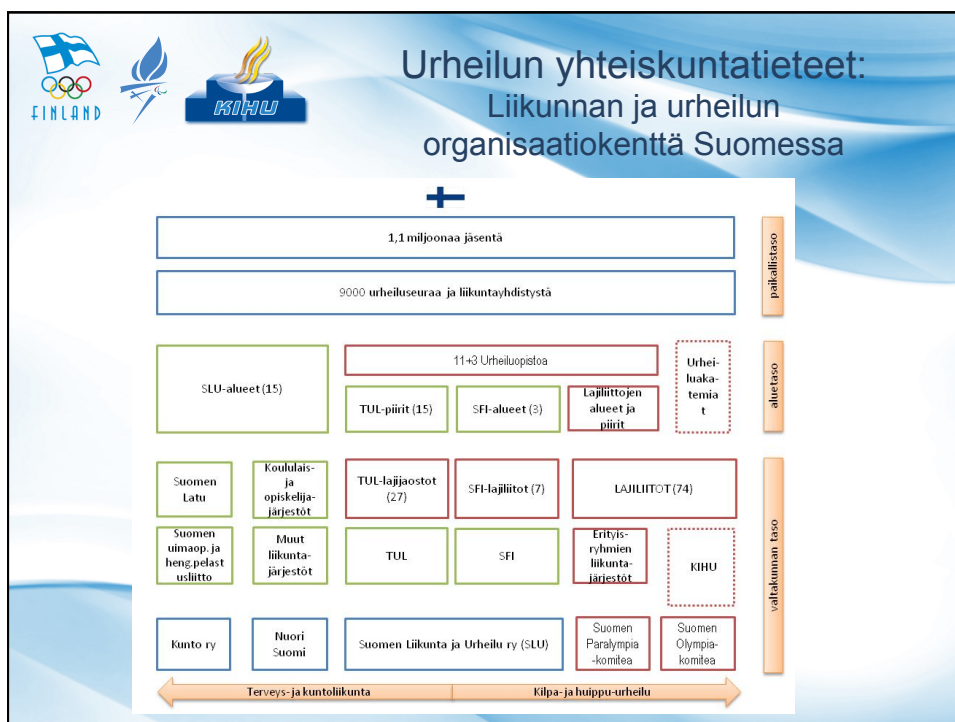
FINLAND

KIHU

Urheilun yhteiskuntatieteet:
Liikunnan ja urheilun organisaatiokenttä Suomessa

1,1 miljoonaa jäsentä

9000 urheiluseuraa ja liikuntayhdistystä

paikallistaso

SLU-alueet (15)

11+3 Urheiluopistoa

TUL-piirit (15)

SFI-alueet (3)

Lajiliittojen alueet ja piirit

Urheiluakatemiat

aluetaso

Suomen Latu

Koululais- ja opiskelijajärjestöt

TUL-lajijaostot (27)

SFI-lajiliitot (7)

LAJILIITOT (74)

Suomen uimaop. ja heng.pelastusliitto

Muut liikuntajärjestöt

TUL

SFI

Erityisryhmien liikuntajärjestöt

KIHU

valtakunnan taso

Kunto ry

Nuori Suomi

Suomen Liikunta ja Urheilu ry (SLU)

Suomen Paralympiakomitea

Suomen Olympiakomitea

Terveys- ja kuntoliikunta

Kilpa- ja huippu-urheilu